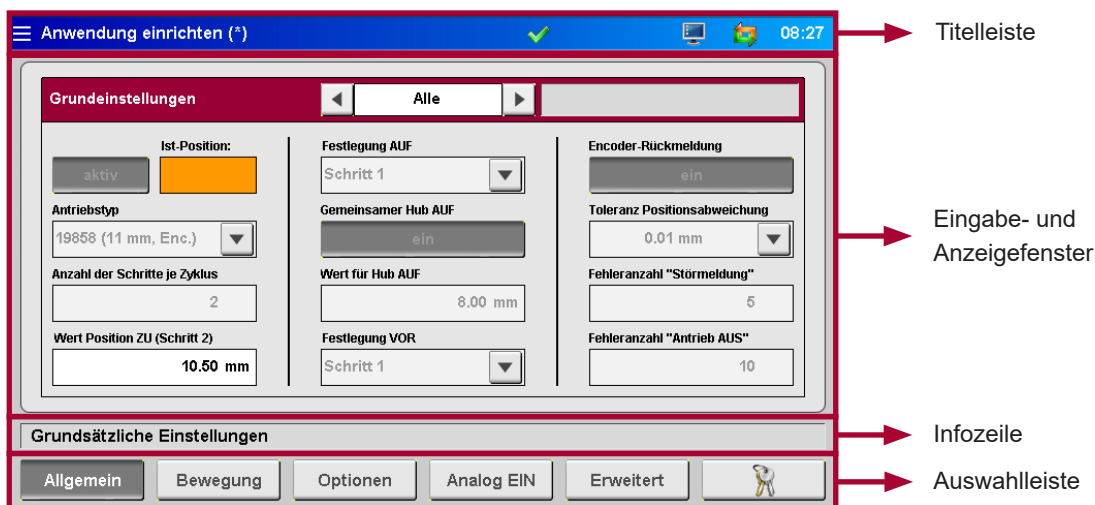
Anwendung einrichten (*)
08:27

Titelleiste

Grundeinstellungen
Alle

aktiv
Ist-Position:

Antriebstyp
19858 (11 mm, Enc.)

Anzahl der Schritte je Zyklus
2

Wert Position ZU (Schritt 2)
10.50 mm

Festlegung AUF
Schritt 1

Gemeinsamer Hub AUF
ein

Wert für Hub AUF
8.00 mm

Festlegung VOR
Schritt 1

Encoder-Rückmeldung
ein

Toleranz Positionsabweichung
0.01 mm

Fehleranzahl "Störmeldung"
5

Fehleranzahl "Antrieb AUS"
10

Eingabe- und Anzeigefenster

Grundsätzliche Einstellungen

Infozeile

Allgemein
Bewegung
Optionen
Analog EIN
Erweitert

Auswahlleiste